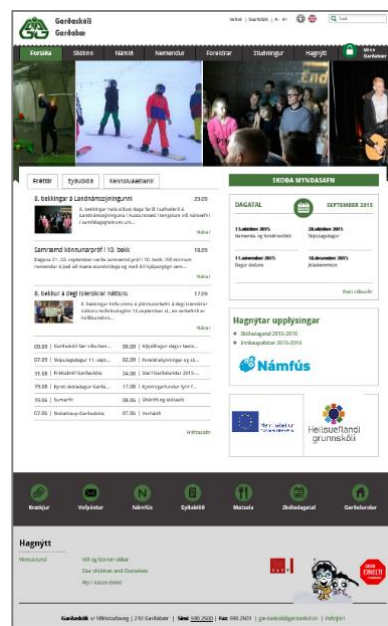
Gerðaskóli
Garðabær

Vefsíð | Starfsfólk | A- A+ | Leit

Forsíða | Skólinn | Námið | Nemendur | Foreldrar | Stuðningur | Hagnýtt | Mitt Gerðaskóli

Fréttir | Dyflublöð | Kennsluáætlanir

8. bekkingar á Landnámssýningunni 23.09
8. bekkingar heimsóttu í dag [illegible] í Landnámssýningunni í Aðalstræti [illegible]
Nánar

Samræmd könnunarpróf í 10. bekk 18.09
Dagana 21.-23. september verða samræmd próf í 10. bekk. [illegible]
Nánar

8. bekkur á degi íslenskrar náttúru 17.09
8. bekkingar héldu upp á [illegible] dag íslenskrar náttúru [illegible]
Nánar

| 09.09 | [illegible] | 09.09 | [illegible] |
|---|---|---|---|
| 07.09 | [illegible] | 02.09 | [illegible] |
| 31.08 | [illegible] | 24.08 | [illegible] |
| 19.08 | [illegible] | 17.08 | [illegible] |
| 15.06 | Sumarfrí | 08.06 | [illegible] |
| 07.06 | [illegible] | 07.06 | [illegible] |

Fréttasafn

SKOÐA MYNDASAFN

DAGATAL | SEPTEMBER 2015

11.október 2015 | 26.október 2015
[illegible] | Skipulagsdagur
11.nóvember 2015 | 21.desember 2015
Dagur íslenskrar | Jólaskemmtun

Nánar dagatal

Hagnýtar upplýsingar
Skóladagatal 2015-2016
Innkaupalistar 2015-2016

Námfús

Heilsueflandi grunnskóli

Bókasafn | Vefpóstur | Námfús | Eyðublöð | Matseðill | Skóladagatal | Garðabær

Hagnýtt
Vesturtúni
Við og börnin okkar
Our children and Ourselves
My i kaszo dzieci

Gerðaskóli v/ Víkurbraut | 250 Garður | Sími: 590 2500 | Fax: 590 2501 | gerdaskoli@gerdaskoli.is | Vefgátt